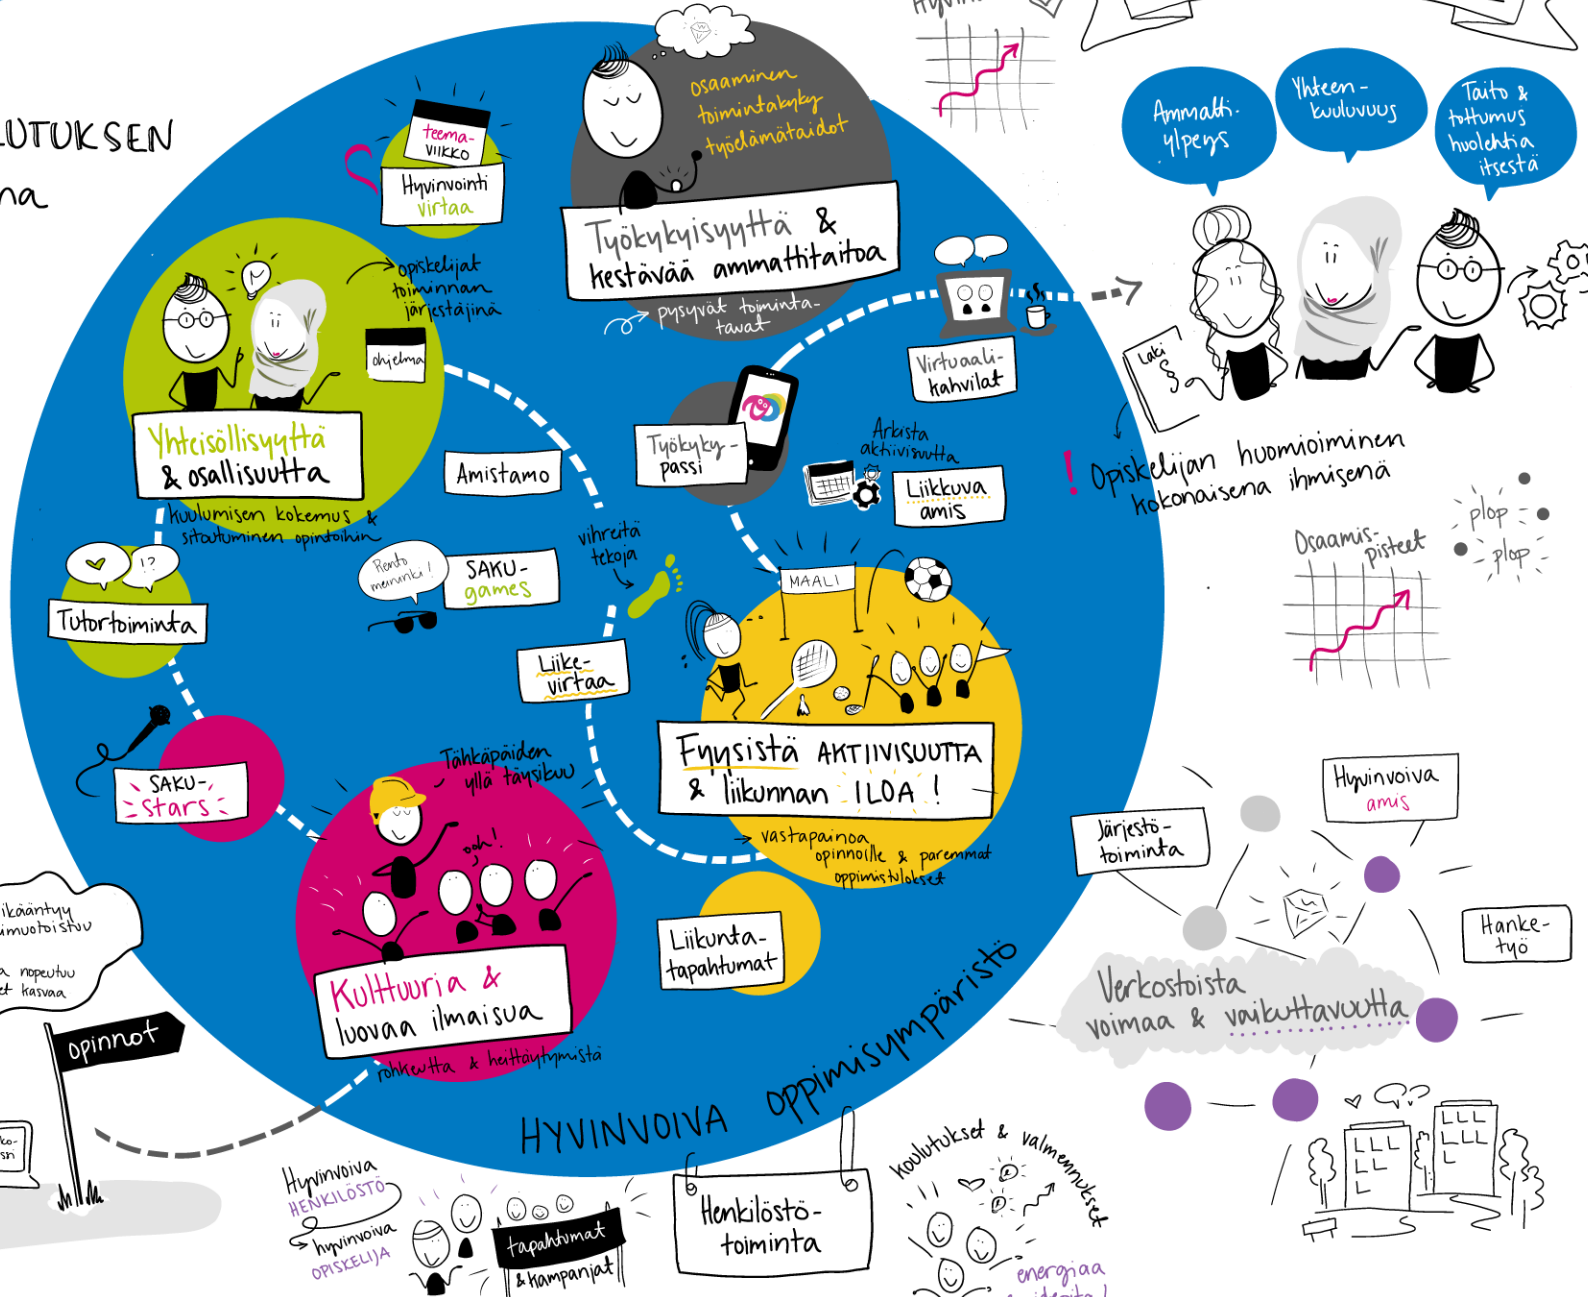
UTUKSEN
na

teema-
VIIKKO

Hyvinvointi
virtaa

osaaminen
toimintakyky
työelämätaidot

Työkykyisyyttä &
kestävää ammattitaitoa

pysyvät toiminta-
tavat

Ammatti-
ylpeys

Yhteen-
kuuluvuus

Taito &
tottumus
huolehtia
itsestä

opiskelijat
toiminnan
järjestäjinä

ohjelma

Yhteisöllisyyttä
& osallisuutta

kuulumisen kokemus &
sitoutuminen opintoihin

Amistamo

Virtuaali-
kahvilat

Työkyky-
passi

Arkista
aktiivisuutta

Liikkuva
amis

Laki
§

! Opiskelijan huomioiminen
kokonaisena ihmisenä

Osaamis-
pisteet

plop
plop

Tutortoiminta

Rento meininki!

SAKU-
games

vihreitä
tekoja

MAALI

Liike-
virtaa

SAKU-
stars

Tähkäpäiden
yllä täysikuu

ooh!

Fyysistä AKTIIVISUUTTA
& liikunnan ILOA!

vastapainoa
opinnoille & paremmat
oppimistulokset

Hyvinvoiva
amis

Järjestö-
toiminta

Hanke-
työ

ikääntyy
muotoistuu

nopeutuu
kasvaa

opinnot

Kulttuuria &
luovaa ilmaisua

rohkeutta & heittäytymistä

Liikunta-
tapahtumat

Verkostoista
voimaa & vaikuttavuutta

HYVINVOIVA oppimisympäristö

Hyvinvoiva
HENKILÖSTÖ
hyvinvoiva
OPISKELIJA

tapahtumat
& kampanjat

Henkilöstö-
toiminta

koulutukset & valmennukset

energiaa
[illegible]